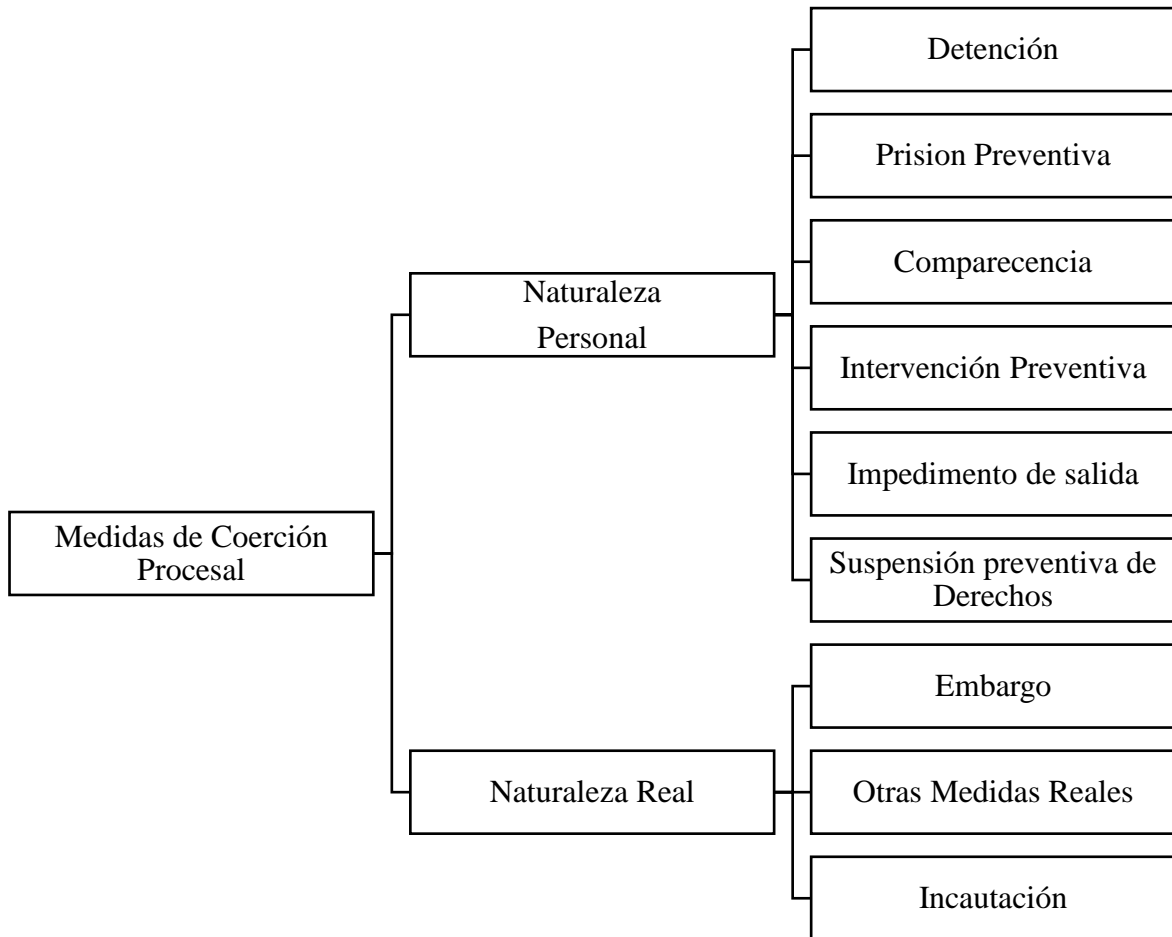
Medidas de Coerción Procesal

Naturaleza Personal

Detención

Prision Preventiva

Comparecencia

Intervención Preventiva

Impedimento de salida

Suspensión preventiva de Derechos

Naturaleza Real

Embargo

Otras Medidas Reales

Incautación